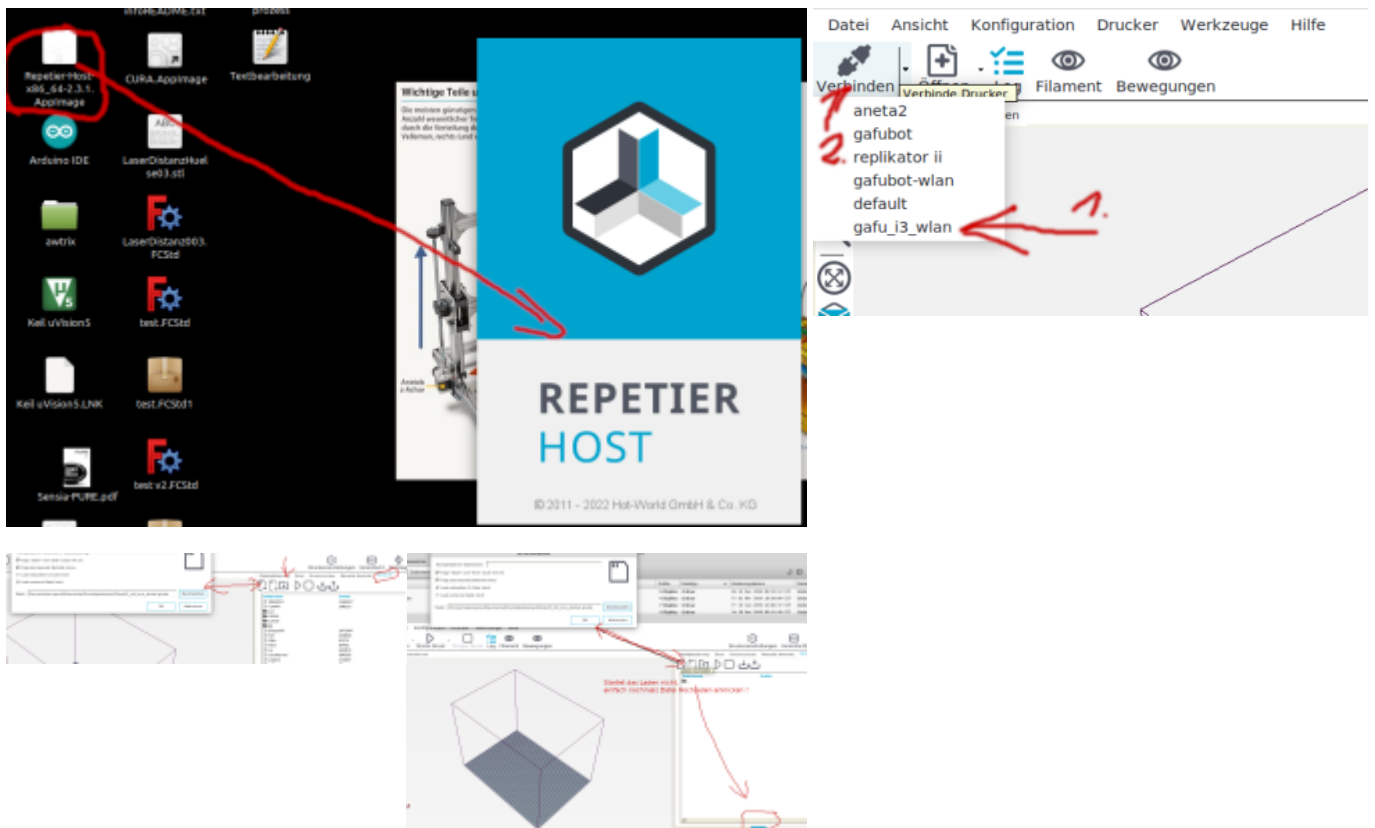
infoREADME.txt
prozess
Repetier-Host-x86_64-2.3.1.AppImage
CURA.AppImage
Textbearbeitung
Arduino IDE
LaserDistanzHuelse03.stl
awtrix
LaserDistanz003.FCStd
Keil uVision5
test.FCStd
Keil uVision5.LNK
test.FCStd1
Sensia-PURE.pdf
test v2.FCStd
Wichtige Teile u
REPETIER
HOST
© 2011 - 2022 Hot-World GmbH & Co. KG

Datei Ansicht Konfiguration Drucker Werkzeuge Hilfe
Verbinden
Öffnen
Verbinde Drucker
Log
Filament
Bewegungen
1.
2.
aneta2
gafubot
replikator ii
gafubot-wlan
default
gafu_i3_wlan
1.

Startet das Laden nicht, einfach nochmal Datei Rechnen anmicken !